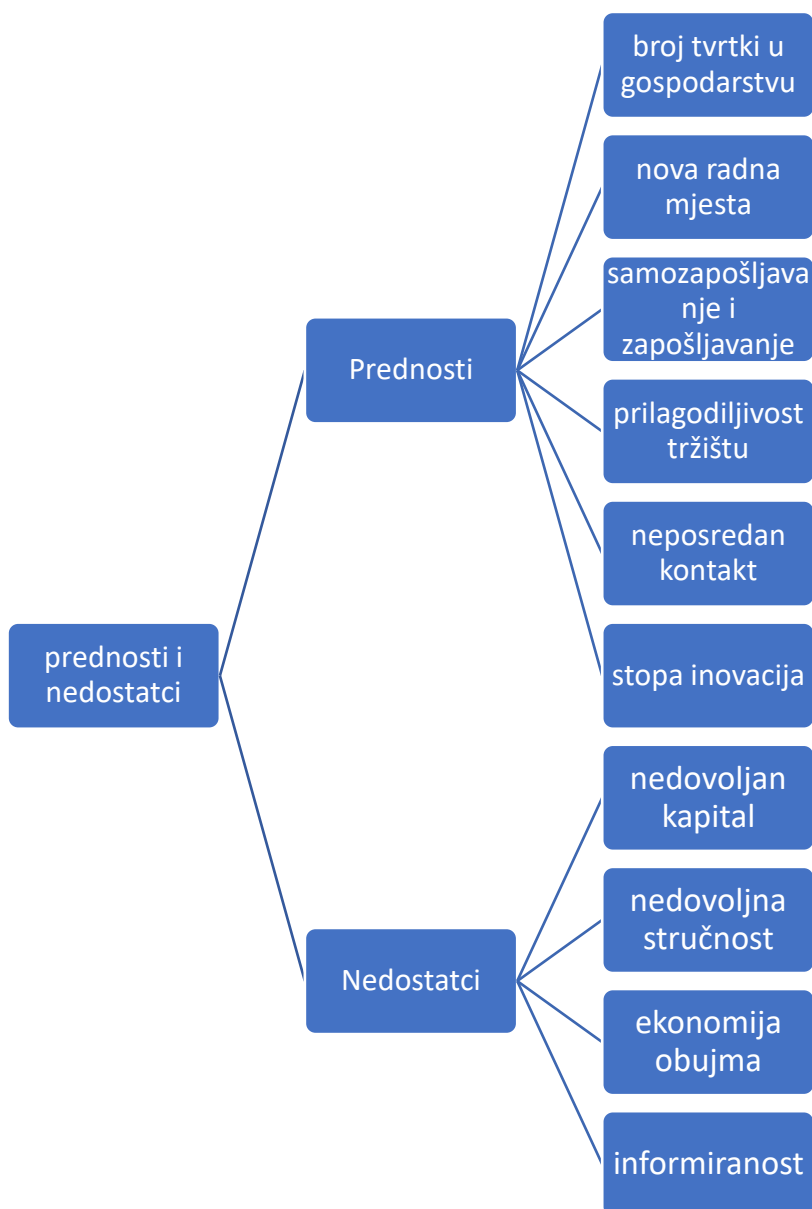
prednosti i nedostatci

Prednosti

broj tvrtki u gospodarstvu

nova radna mjesta

samozapošljavanje i zapošljavanje

prilagodiljivost tržištu

neposredan kontakt

stopa inovacija

Nedostatci

nedovoljan kapital

nedovoljna stručnost

ekonomija obujma

informiranost